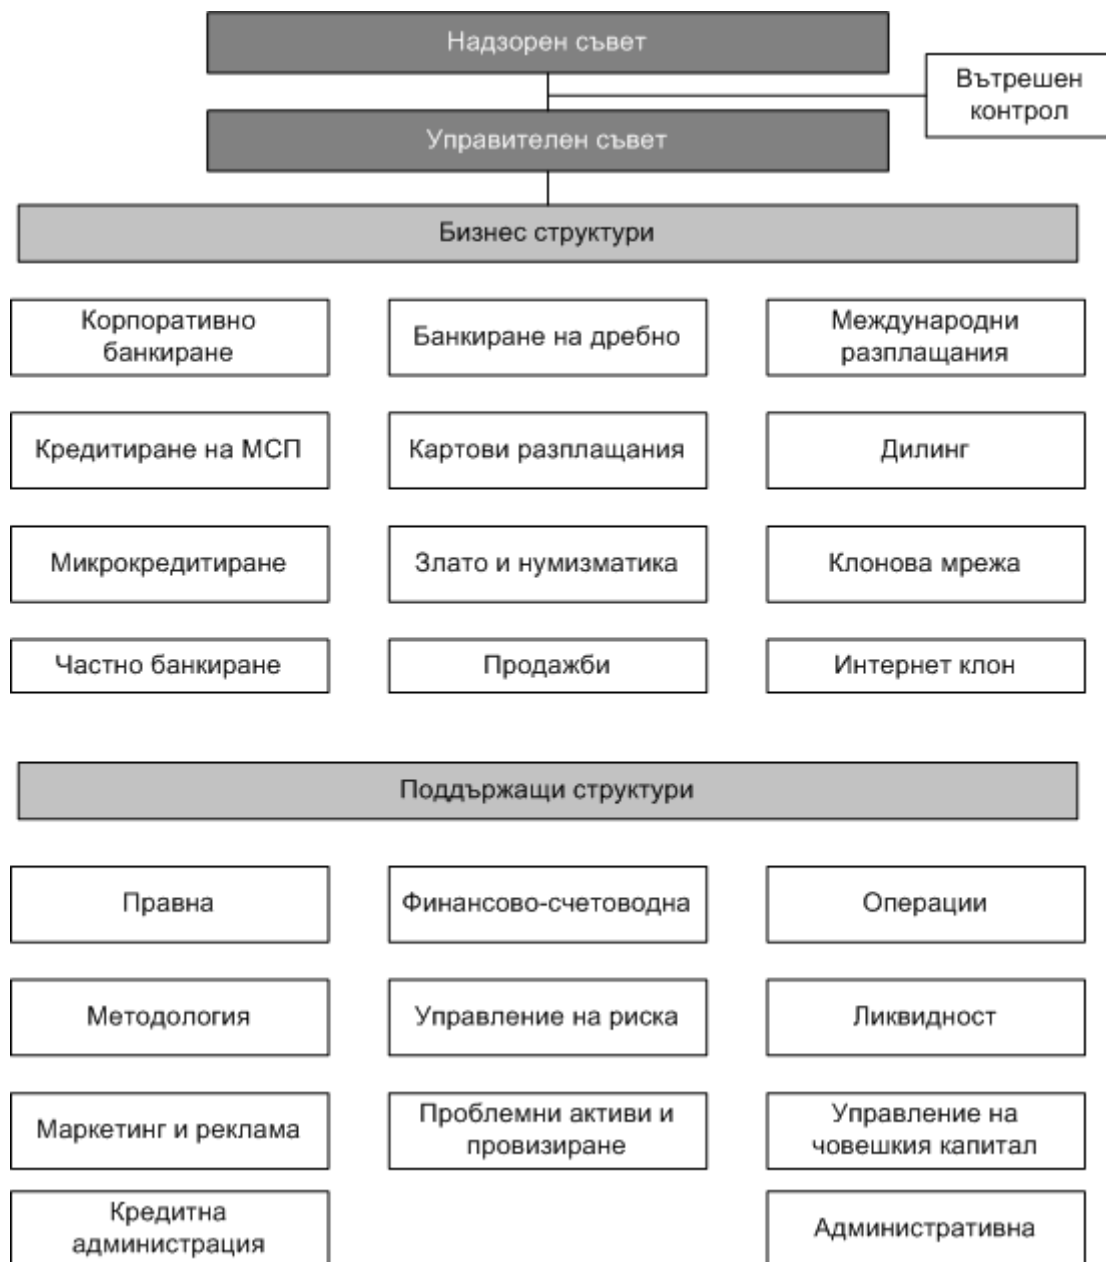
Надзорен съвет

Вътрешен контрол

Управителен съвет

Бизнес структури

Корпоративно банкиране

Банкиране на дребно

Международни разплащания

Кредитиране на МСП

Картови разплащания

Дилинг

Микрокредитиране

Злато и нумизматика

Клонова мрежа

Частно банкиране

Продажби

Интернет клон

Поддържащи структури

Правна

Финансово-счетоводна

Операции

Методология

Управление на риска

Ликвидност

Маркетинг и реклама

Проблемни активи и провизиране

Управление на човешкия капитал

Кредитна администрация

Административна